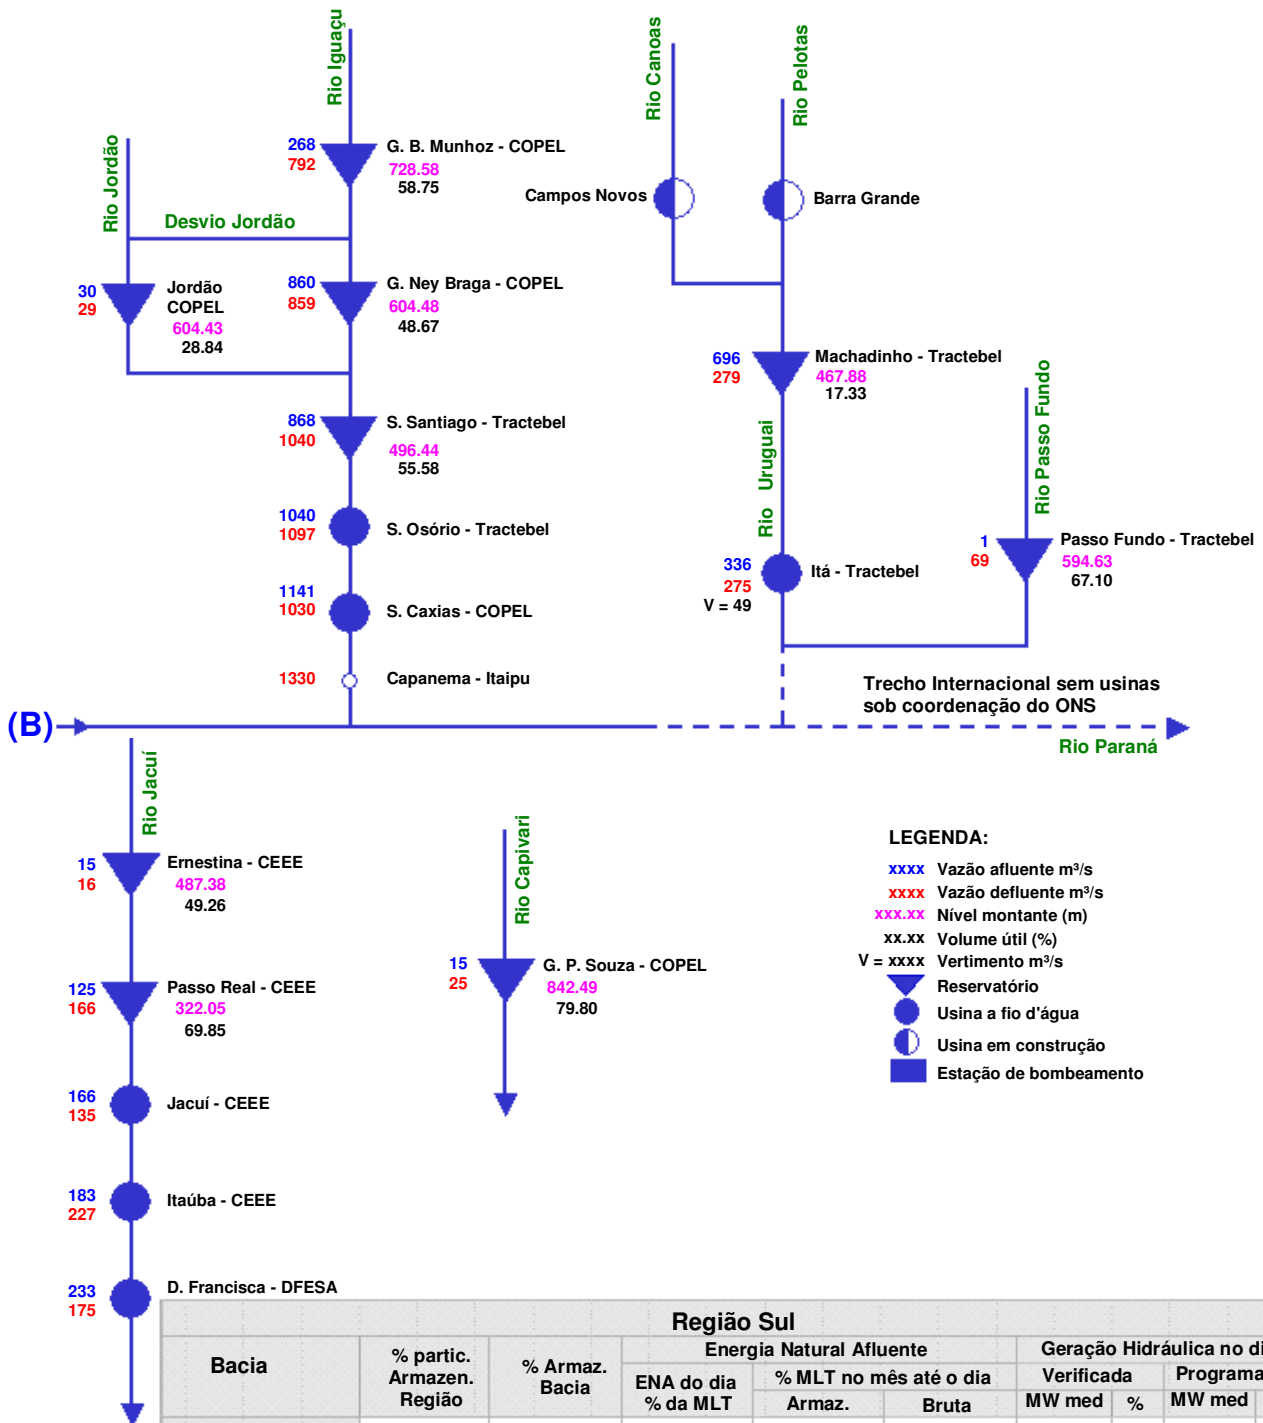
Rio Iguaçu

Rio Canoas

Rio Pelotas

Rio Jordão

268
792
G. B. Munhoz - COPEL
728.58
58.75

Campos Novos

Barra Grande

Desvio Jordão

30
29
Jordão
COPEL
604.43
28.84

860
859
G. Ney Braga - COPEL
604.48
48.67

696
279
Machadinho - Tractebel
467.88
17.33

Rio Passo Fundo

868
1040
S. Santiago - Tractebel
496.44
55.58

Rio Uruguai

1040
1097
S. Osório - Tractebel

1
69
Passo Fundo - Tractebel
594.63
67.10

336
275
V = 49
Itá - Tractebel

1141
1030
S. Caxias - COPEL

1330
Capanema - Itaipu

Trecho Internacional sem usinas
sob coordenação do ONS

(B)

Rio Paraná

Rio Jacuí

Rio Capivari

LEGENDA:

15
16
Ernestina - CEEE
487.38
49.26

xxxx Vazão afluente m³/s
xxxx Vazão defluente m³/s
xxx.xx Nível montante (m)
xx.xx Volume útil (%)
V = xxxx Vertimento m³/s
Reservatório
Usina a fio d'água
Usina em construção
Estação de bombeamento

15
25
G. P. Souza - COPEL
842.49
79.80

125
166
Passo Real - CEEE
322.05
69.85

166
135
Jacuí - CEEE

183
227
Itaúba - CEEE

233
175
D. Francisca - DFESA

Região Sul

| Bacia | % partic. Armazen. Região | % Armaz. Bacia | Energia Natural Afluente | | | Geração Hidráulica no di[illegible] | | |
|---|---|---|---|---|---|---|---|---|
| | | | ENA do dia % da MLT | % MLT no mês até o dia | | Verificada | | Programa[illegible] |
| | | | | Armaz. | Bruta | MW med | % | MW med |